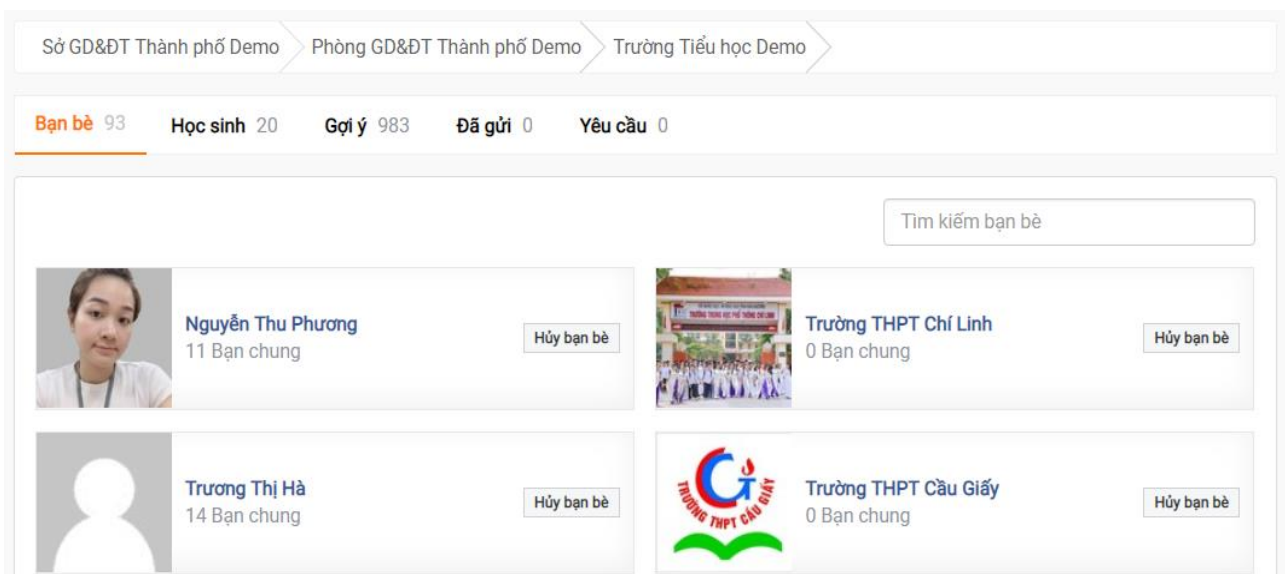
Sở GD&ĐT Thành phố Demo
Phòng GD&ĐT Thành phố Demo
Trường Tiểu học Demo

Bạn bè 93
Học sinh 20
Gợi ý 983
Đã gửi 0
Yêu cầu 0

Tìm kiếm bạn bè

Nguyễn Thu Phương
11 Bạn chung
Hủy bạn bè

Trường THPT Chí Linh
0 Bạn chung
Hủy bạn bè

Trương Thị Hà
14 Bạn chung
Hủy bạn bè

TRƯỜNG THPT CẦU GIẤY

Trường THPT Cầu Giấy
0 Bạn chung
Hủy bạn bè